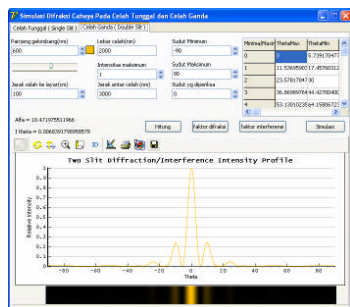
Simulasi Difraksi Cahaya Pada Celah Tunggal dan Celah Ganda

Celah Tunggal ( Single Slit ) | Celah Ganda ( Double Slit )

Panjang gelombang(nm)
600

Lebar celah(nm)
2000

Sudut Minimum
-90

Intensitas maksimum
1

Sudut Maksimum
90

Jarak celah ke layar(m)
1

Jarak antar celah (nm)
3000

Sudut yg diperiksa
0

| Minima(Maxi | ThetaMax | ThetaMin |
|---|---|---|
| 0 | | 5.739170477 |
| 1 | 11.5369590 | 17.457603 |
| 2 | 23.5781784 | 730 |
| 3 | 36.8698976 | 44.42700400 |
| 4 | 53.1301023 | 64.15806723 |

Alfa = 10.471975511966
I theta = 0.0868301768658578

Hitung
Faktor difraksi
Faktor interferensi
Simulasi

Two Slit Diffraction/Interference Intensity Profile

Relative Intensity

1
0.9
0.8
0.7
0.6
0.5
0.4
0.3
0.2
0.1
0

-80 -60 -40 -20 0 20 40 60 80

Theta